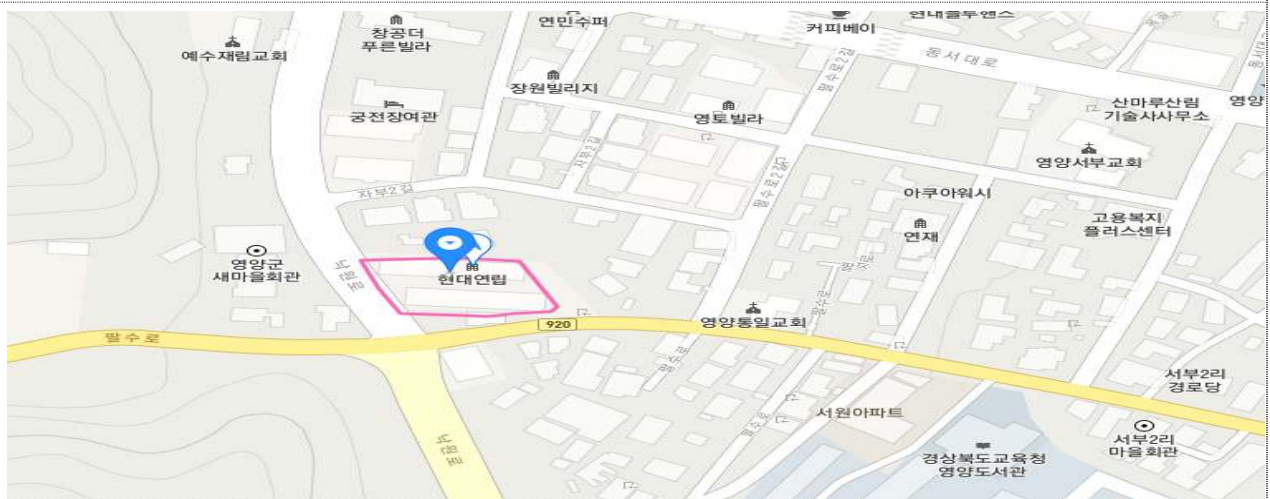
창공더
푸른빌라

연민수퍼

커피베이

연대골두엔스

예수재림교회

동서대로

장원빌리지

궁전장여관

영토빌라

산마루산림
기술사사무소

영양

영양서부교회

자부2길

아쿠아워시

영양군
새마을회관

현대연립

연재

고용복지
플러스센터

920

팔수로

영양동일교회

서부2리
경로당

서원아파트

서부2리
마을회관

경상북도교육청
영양도서관